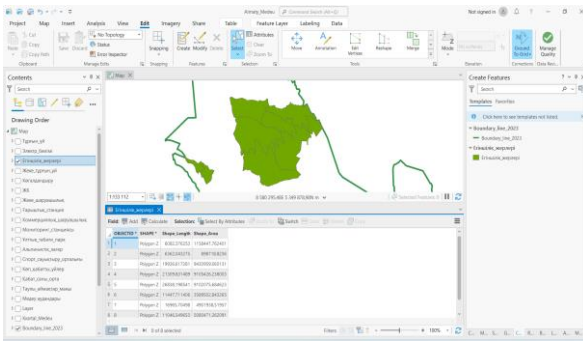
Almaty_Medeu   Command Search (Alt+Q)   Not signed in

Project   Map   Insert   Analysis   View   Edit   Imagery   Share   Table   Feature Layer   Labeling   Data

Cut   Copy   Copy Path   Paste   Clipboard   Save   Discard   Status   Error Inspector   Manage Edits   Snapping   Snapping   Create   Modify   Delete   Features   Select   Clear   Zoom To   Attributes   Selection   Move   Annotation   Edit Vertices   Reshape   Merge   Tools   Mode   Elevation   Ground to Grid   Manage Quality   Corrections   Data Rev...

Contents
Search
Drawing Order
Map
Турнал_рй
Электр_белет
Елордағы_жерлері
Жолы_турнал_рй
Кеңейтілушілер
RIS
Жоны_шектеушілер
Газрынтан_станция
Электропрыдамы_шаруашылыққа
Мониторинг_станцияры
Жетіше_пайдал_тарих
Аймағынағы_жолар
Спорт_нысандары_орналасу
Бит_ауданы_үйлер
Кабел_желы_орта
Таулы_аймақтар_шеңы
Медеу_ауданы
Layer
Kokpil_Medeu
Boundary_line_2023

Map

1:55 112   0 580 295.405 5 149 878.889 m   0 Selected Features: 0

Елордағы_жерлері
Field: Add Calculate Selection: Select By Attributes Zoom To Switch Clear Delete Copy

| | OBJECTID * | SHAPE * | Shape_Length | Shape_Area |
|---|---|---|---|---|
| 1 | 1 | Polygon Z | 8085.379253 | 1158417.702431 |
| 2 | 2 | Polygon Z | 4362.643275 | 899718.8794 |
| 3 | 3 | Polygon Z | 19000.617361 | 9603956.063131 |
| 4 | 4 | Polygon Z | 21305.921409 | 9135636.258303 |
| 5 | 5 | Polygon Z | 26002.198341 | 9155375.484623 |
| 6 | 6 | Polygon Z | 11447.711458 | 5300002.843381 |
| 7 | 7 | Polygon Z | 10955.75898 | 4921938.51957 |
| 8 | 8 | Polygon Z | 11046.649003 | 3280471.160281 |

0 of 8 selected   Filters:   100%

Create Features
Search
Templates   Favorites
Click here to see templates not listed.
Boundary_line_2023
Boundary_line_2023
Елордағы_жерлері
Елордағы_жерлері